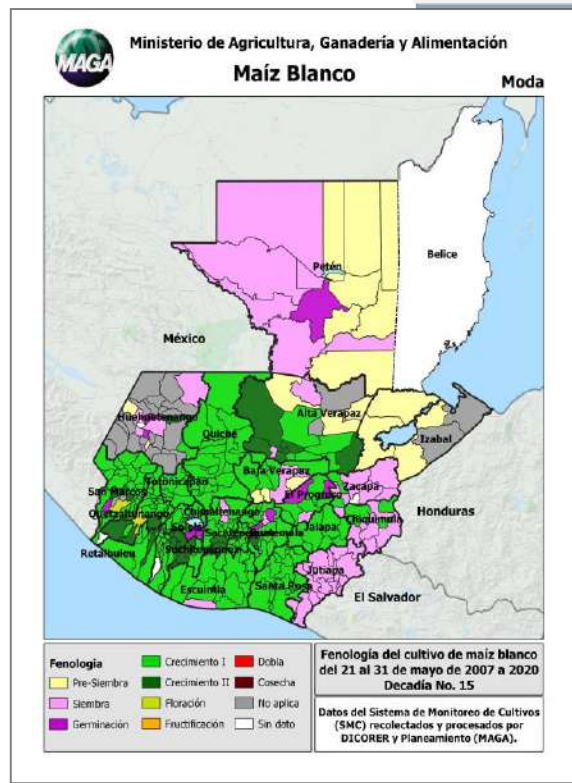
MAGA
Ministerio de Agricultura, Ganadería y Alimentación
Maíz Blanco
Moda

Petén
Belice
México
Huehuetenango
Quiché
Alta Verapaz
Izabal
Baja Verapaz
San Marcos
Totonicapán
Quetzaltenango
Chimaltenango
El Progreso
Zacapa
Sololá
Sacatepéquez
Guatemala
Chiquimula
Retalhuleu
Suchitepéquez
Jalapa
Honduras
Jutiapa
Escuintla
Santa Rosa
El Salvador

Fenología
Pre-Siembra
Siembra
Germinación
Crecimiento I
Crecimiento II
Floración
Fructificación
Dobla
Cosecha
No aplica
Sin dato

Fenología del cultivo de maíz blanco del 21 al 31 de mayo de 2007 a 2020
Decadía No. 15

Datos del Sistema de Monitoreo de Cultivos (SMC) recolectados y procesados por DICORER y Planeamiento (MAGA).